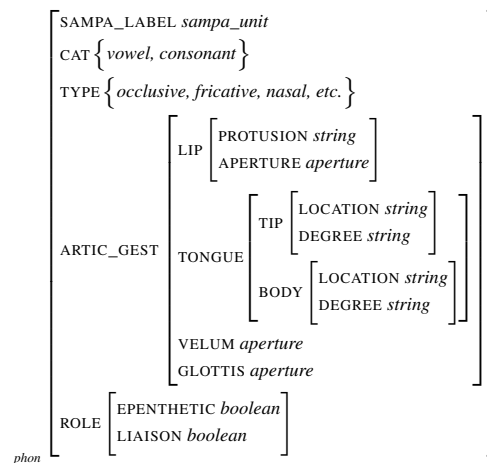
SAMPA_LABEL *sampa_unit*
CAT $\left\{ \textit{vowel, consonant} \right\}$
TYPE $\left\{ \textit{occlusive, fricative, nasal, etc.} \right\}$

ARTIC_GEST
LIP
PROTUSION *string*
APERTURE *aperture*
TONGUE
TIP
LOCATION *string*
DEGREE *string*
BODY
LOCATION *string*
DEGREE *string*
VELUM *aperture*
GLOTTIS *aperture*

ROLE
EPENTHETIC *boolean*
LIAISON *boolean*

*phon*